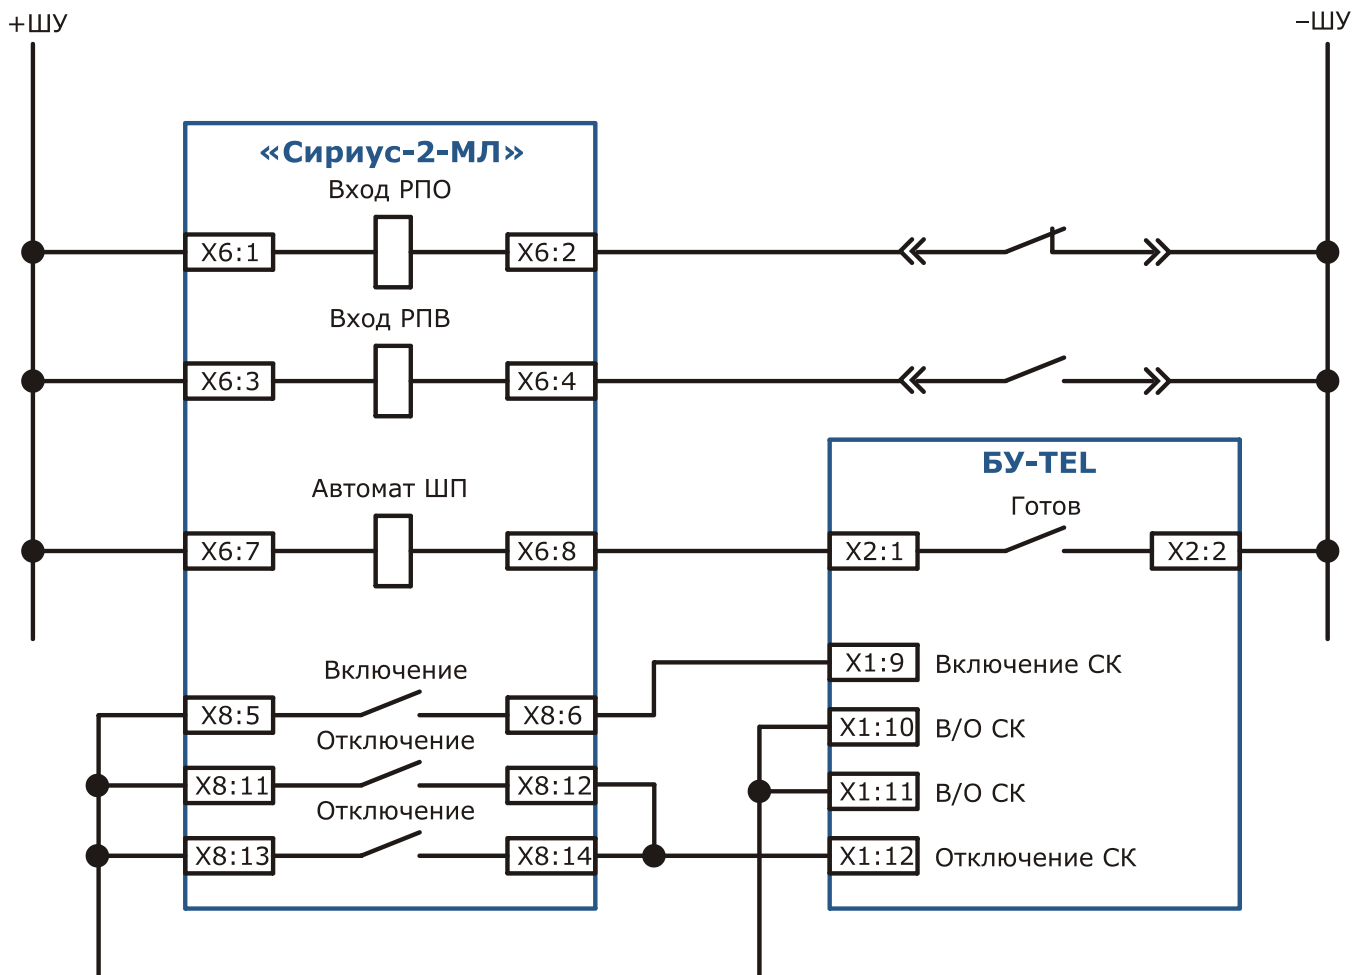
+ШУ
–ШУ

«Сириус-2-МЛ»
Вход РПО
X6:1
X6:2
Вход РПВ
X6:3
X6:4
Автомат ШП
X6:7
X6:8
Включение
X8:5
X8:6
Отключение
X8:11
X8:12
Отключение
X8:13
X8:14

БУ-TEL
Готов
X2:1
X2:2
X1:9 Включение СК
X1:10 В/О СК
X1:11 В/О СК
X1:12 Отключение СК